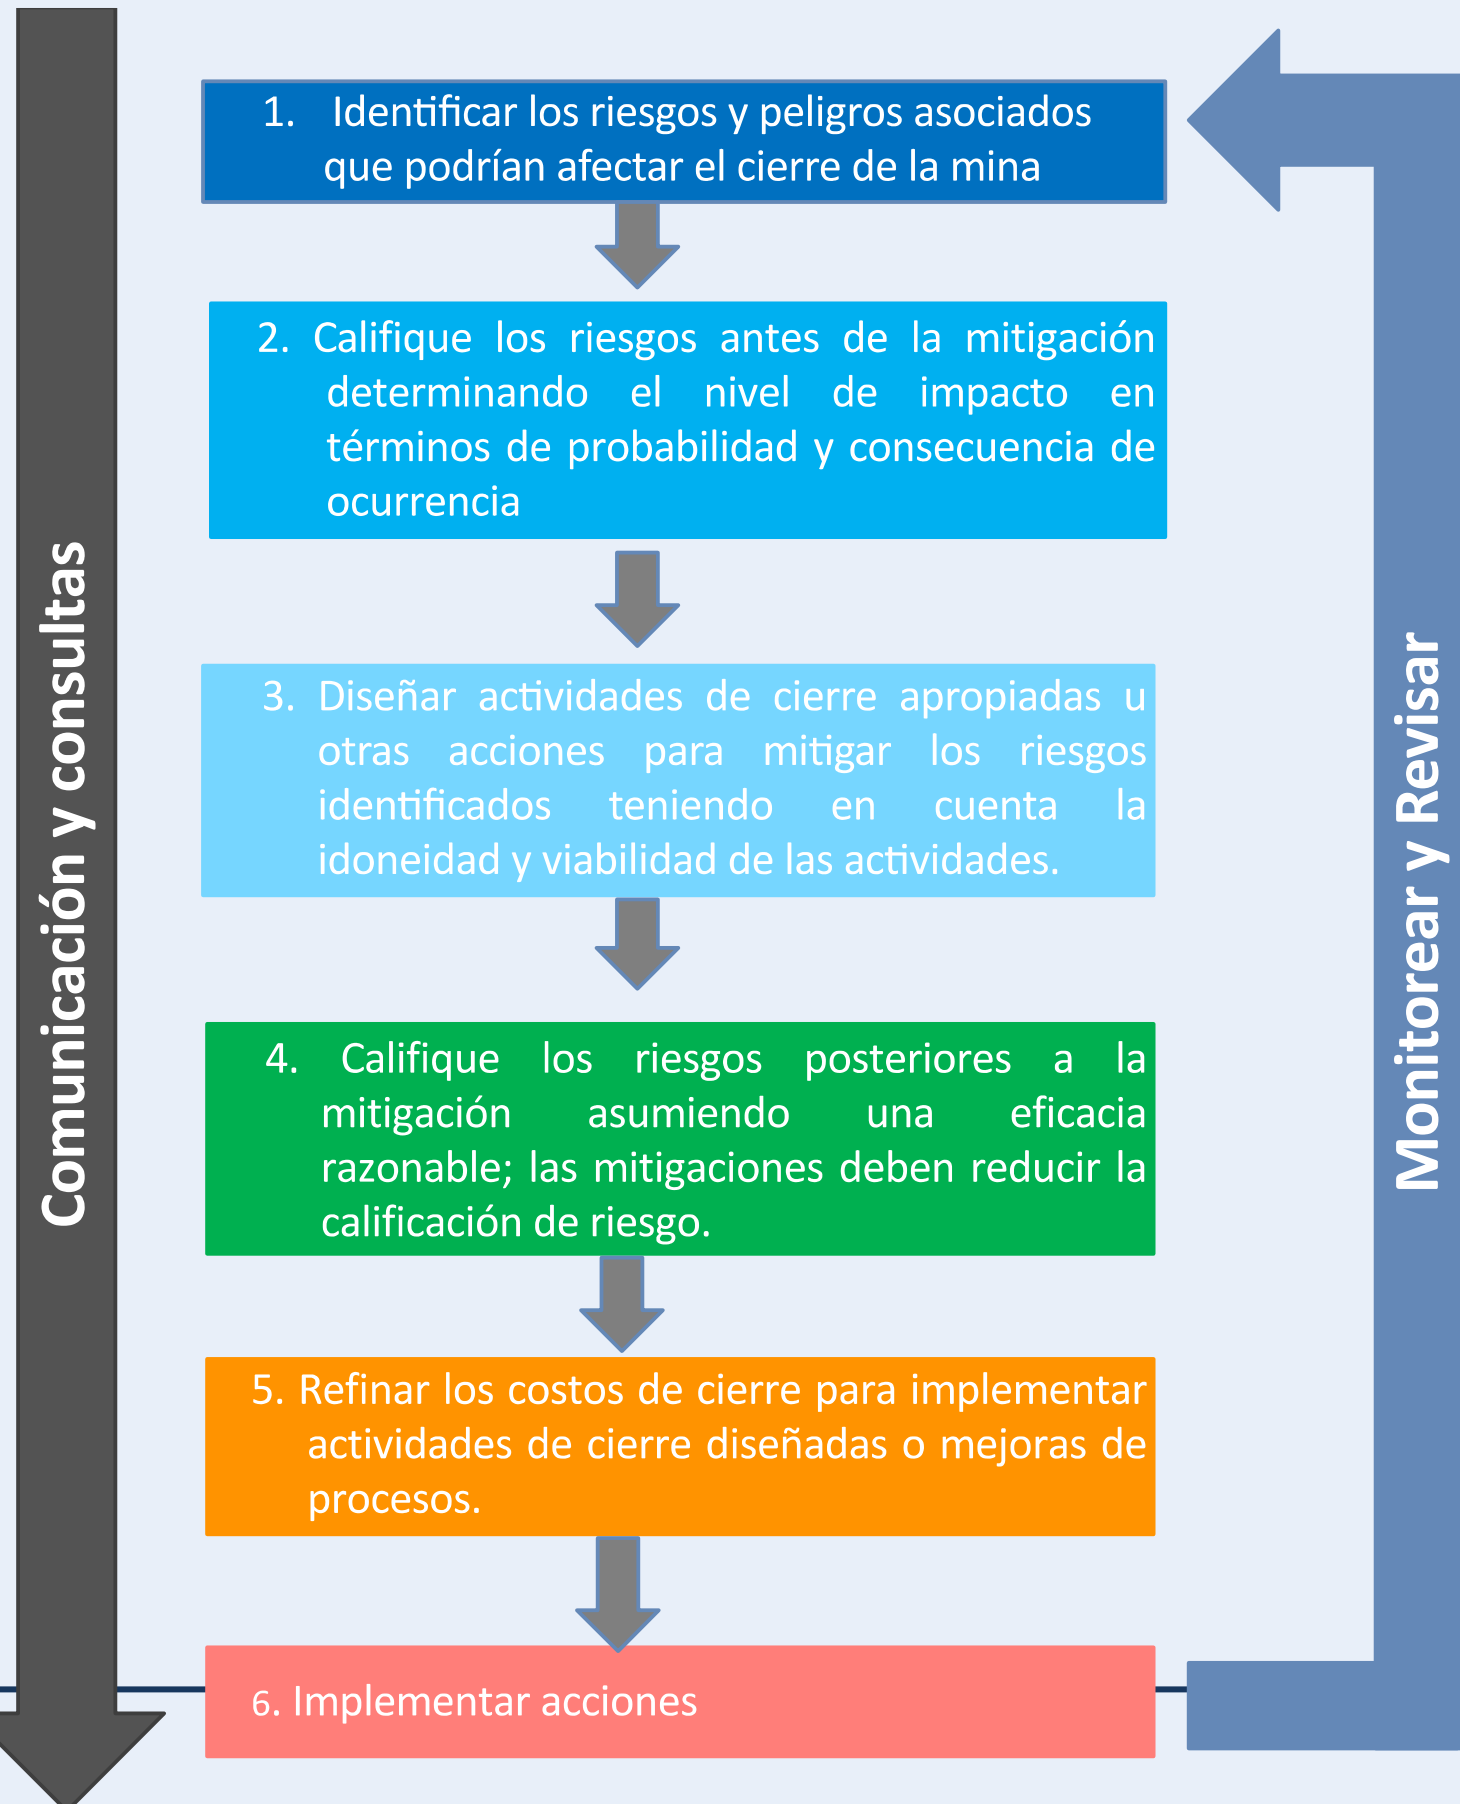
Comunicación y consultas

1. Identificar los riesgos y peligros asociados que podrían afectar el cierre de la mina

2. Califique los riesgos antes de la mitigación determinando el nivel de impacto en términos de probabilidad y consecuencia de ocurrencia

3. Diseñar actividades de cierre apropiadas u otras acciones para mitigar los riesgos identificados teniendo en cuenta la idoneidad y viabilidad de las actividades.

4. Califique los riesgos posteriores a la mitigación asumiendo una eficacia razonable; las mitigaciones deben reducir la calificación de riesgo.

5. Refinar los costos de cierre para implementar actividades de cierre diseñadas o mejoras de procesos.

6. Implementar acciones

Monitorear y Revisar